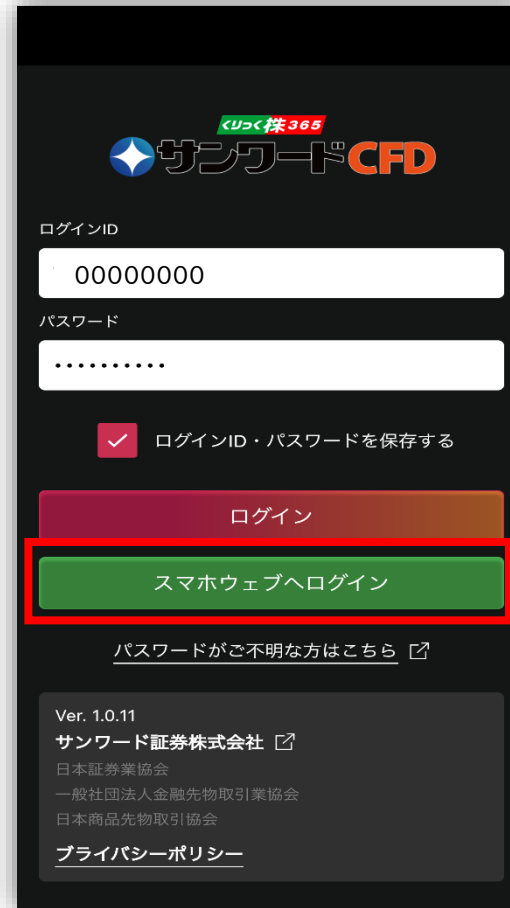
くりっく株365
サンワードCFD

ログインID
00000000

パスワード
••••••••••

ログインID・パスワードを保存する

ログイン

スマホウェブへログイン

パスワードがご不明な方はこちら

Ver. 1.0.11
サンワード証券株式会社
日本証券業協会
一般社団法人金融先物取引業協会
日本商品先物取引協会
プライバシーポリシー